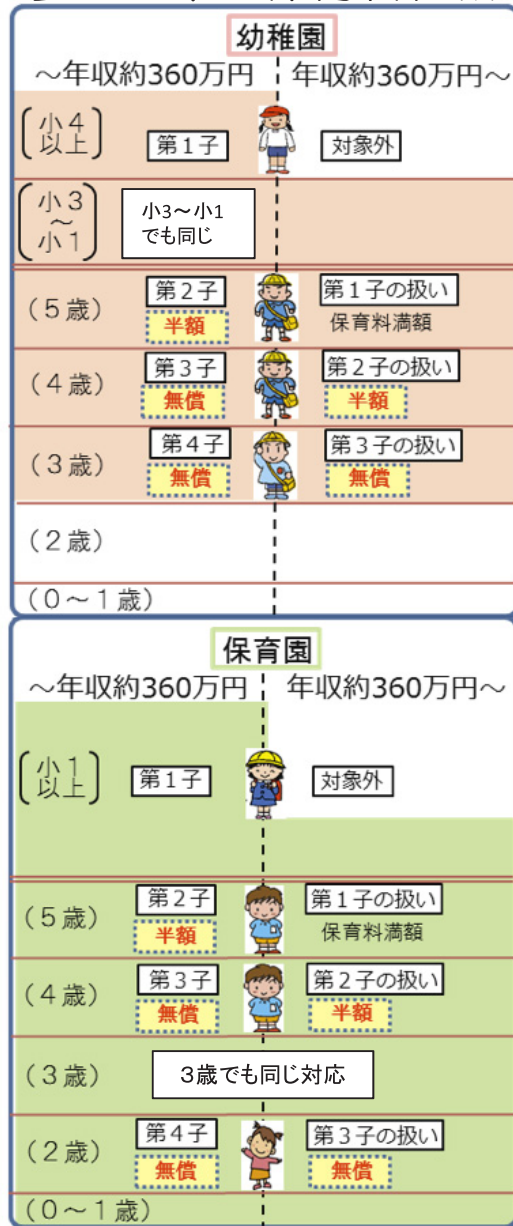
幼稚園

～年収約360万円 | 年収約360万円～

(小4以上) 第１子 対象外

(小3～小1) 小3～小1でも同じ

（５歳） 第２子 半額 第１子の扱い 保育料満額

（４歳） 第３子 無償 第２子の扱い 半額

（３歳） 第４子 無償 第３子の扱い 無償

（２歳）

（０～１歳）

保育園

～年収約360万円 | 年収約360万円～

(小1以上) 第１子 対象外

（５歳） 第２子 半額 第１子の扱い 保育料満額

（４歳） 第３子 無償 第２子の扱い 半額

（３歳） ３歳でも同じ対応

（２歳） 第４子 無償 第３子の扱い 無償

（０～１歳）